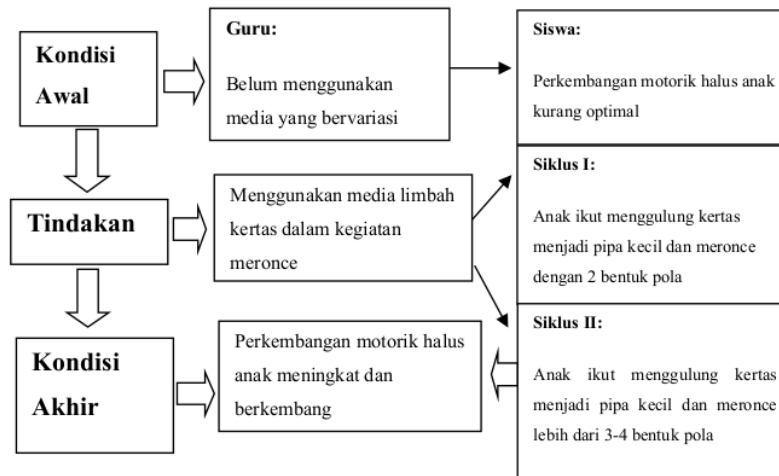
Kondisi Awal

Guru:

Belum menggunakan media yang bervariasi

Siswa:

Perkembangan motorik halus anak kurang optimal

Tindakan

Menggunakan media limbah kertas dalam kegiatan meronce

Siklus I:

Anak ikut menggulung kertas menjadi pipa kecil dan meronce dengan 2 bentuk pola

Kondisi Akhir

Perkembangan motorik halus anak meningkat dan berkembang

Siklus II:

Anak ikut menggulung kertas menjadi pipa kecil dan meronce lebih dari 3-4 bentuk pola